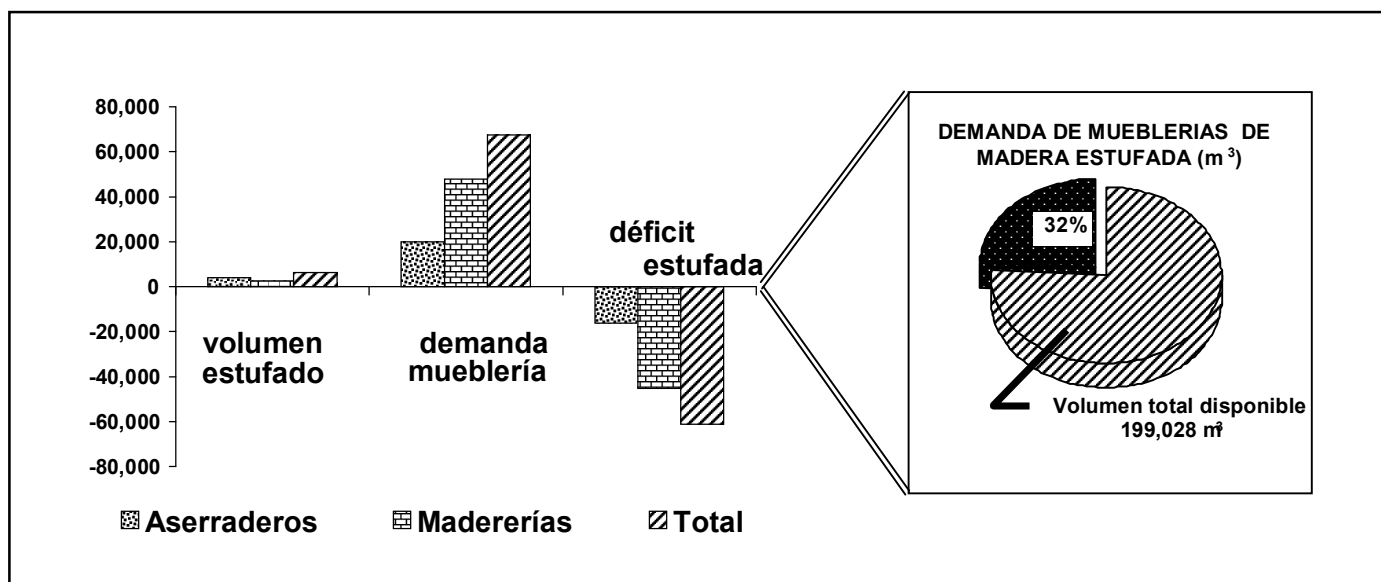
80,000
60,000
40,000
20,000
0
-20,000
-40,000
-60,000
-80,000

volumen estufado

demanda mueblería

déficit estufada

Aserraderos
Madererías
Total

DEMANDA DE MUEBLERIAS DE MADERA ESTUFADA ($m^3$)

32%

Volumen total disponible 199,028 $m^3$